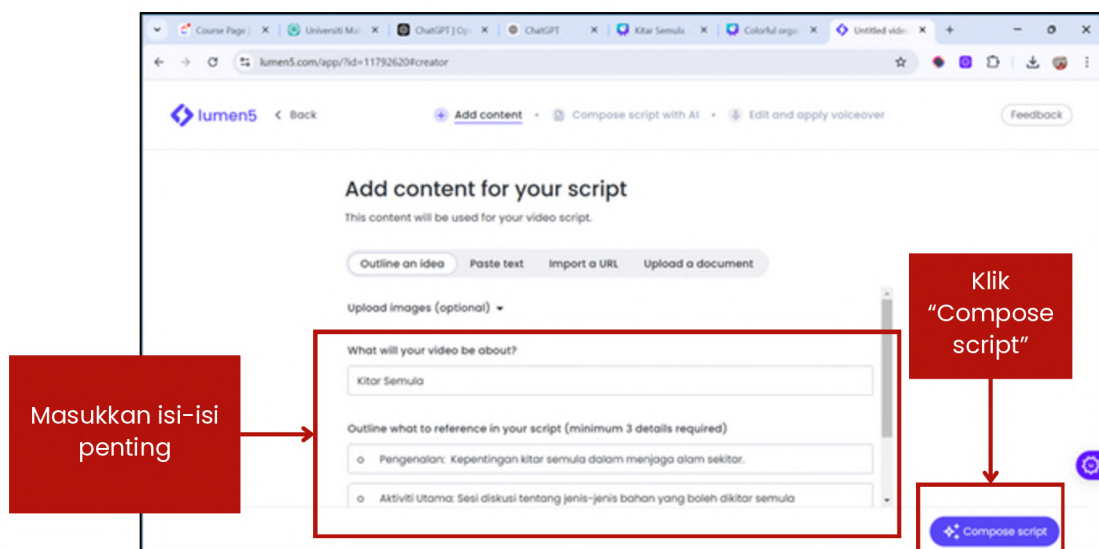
Course Page | ✕ Universiti Ma ✕ ChatGPT | Op ✕ ChatGPT ✕ Kitar Semula ✕ Colorful orga ✕ Untitled vide ✕ +

lumen5.com/app/?id=11792620#creator

lumen5 < Back

Add content • Compose script with AI • Edit and apply voiceover

Feedback

Add content for your script

This content will be used for your video script.

Outline an idea Paste text Import a URL Upload a document

Upload images (optional)

What will your video be about?

Kitar Semula

Outline what to reference in your script (minimum 3 details required)

o Pengenalan: Kepentingan kitar semula dalam menjaga alam sekitar.

o Aktiviti Utama: Sesi diskusi tentang jenis-jenis bahan yang boleh dikitar semula

Compose script

Klik "Compose script"

Masukkan isi-isi penting